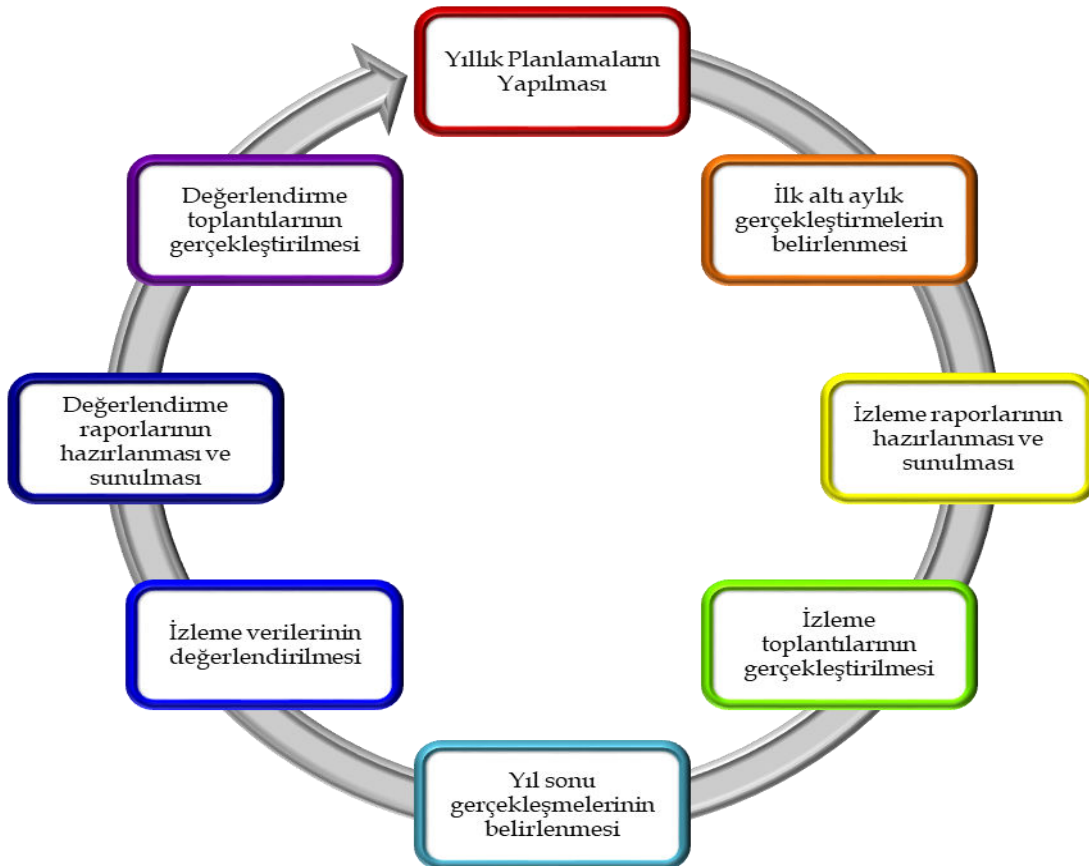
Yıllık Planlamaların Yapılması

İlk altı aylık gerçekleştirmelerin belirlenmesi

İzleme raporlarının hazırlanması ve sunulması

İzleme toplantılarının gerçekleştirilmesi

Yıl sonu gerçekleşmelerinin belirlenmesi

İzleme verilerinin değerlendirilmesi

Değerlendirme raporlarının hazırlanması ve sunulması

Değerlendirme toplantılarının gerçekleştirilmesi